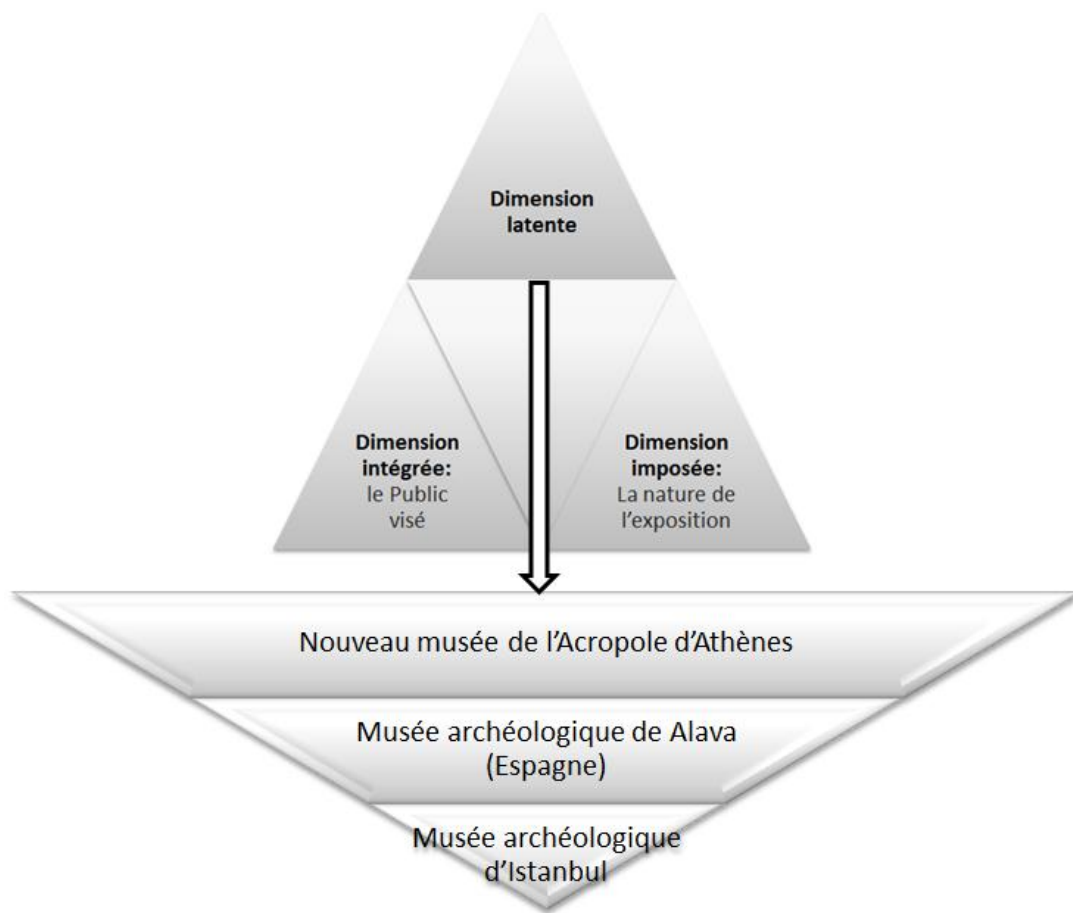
Dimension latente

Dimension intégrée: le Public visé

Dimension imposée: La nature de l'exposition

Nouveau musée de l'Acropole d'Athènes

Musée archéologique de Alava (Espagne)

Musée archéologique d'Istanbul